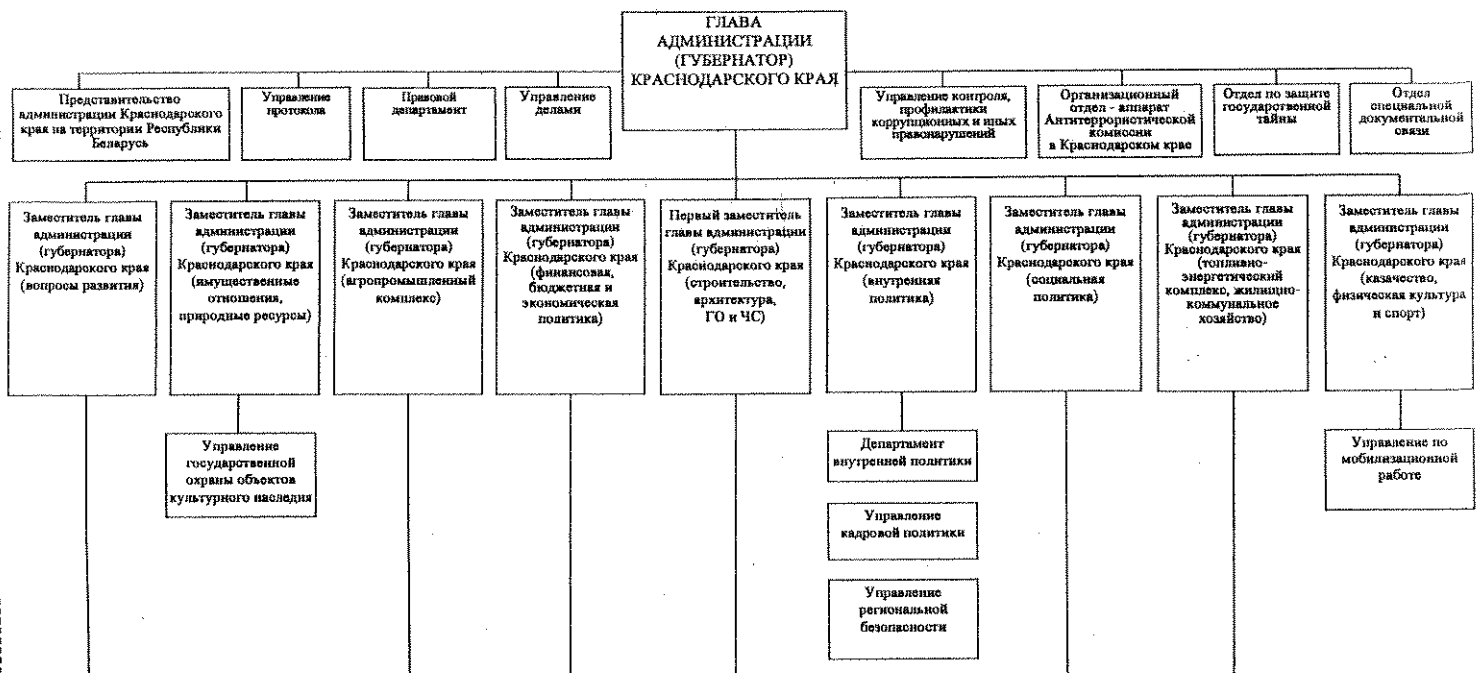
ГЛАВА АДМИНИСТРАЦИИ (ГУБЕРНАТОР) КРАСНОДАРСКОГО КРАЯ

Представительство администрации Краснодарского края на территории Республики Беларусь

Управление протокола

Правовой департамент

Управление делами

Управление контроля, профилактики коррупционных и иных правонарушений

Организационный отдел - аппарат Антитеррористической комиссии в Краснодарском крае

Отдел по защите государственной тайны

Отдел специальной документальной связи

Заместитель главы администрации (губернатора) Краснодарского края (вопросы развития)

Заместитель главы администрации (губернатора) Краснодарского края (имущественные отношения, природные ресурсы)

Заместитель главы администрации (губернатора) Краснодарского края (агропромышленный комплекс)

Заместитель главы администрации (губернатора) Краснодарского края (финансовая, бюджетная и экономическая политика)

Первый заместитель главы администрации (губернатора) Краснодарского края (строительство, архитектура, ГО и ЧС)

Заместитель главы администрации (губернатора) Краснодарского края (внутренняя политика)

Заместитель главы администрации (губернатора) Краснодарского края (социальная политика)

Заместитель главы администрации (губернатора) Краснодарского края (топливно-энергетический комплекс, жилищно-коммунальное хозяйство)

Заместитель главы администрации (губернатора) Краснодарского края (казачество, физическая культура и спорт)

Управление государственной охраны объектов культурного наследия

Департамент внутренней политики

Управление кадровой политики

Управление региональной безопасности

Управление по мобилизационной работе